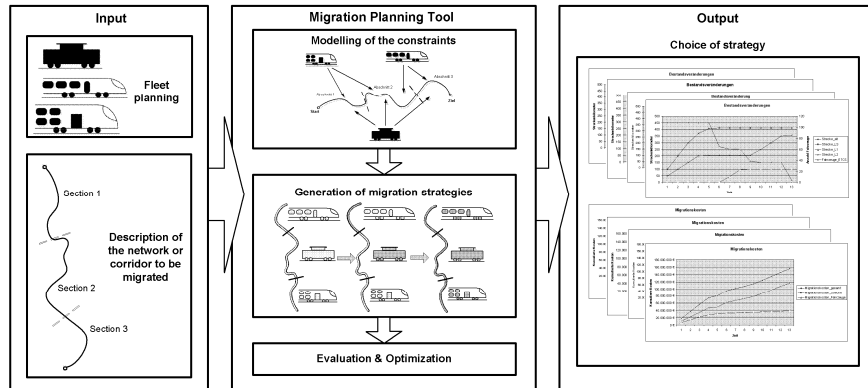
Input

Fleet planning

Section 1

Description of the network or corridor to be migrated

Section 2

Section 3

Migration Planning Tool

Modelling of the constraints

Abschnitt 1

Abschnitt 2

Abschnitt 3

Start

Ziel

Generation of migration strategies

Evaluation & Optimization

Output

Choice of strategy

Bestandsveränderungen

Bestandsveränderungen

Bestandsveränderungen

Bestandsveränderungen

Migrationskosten

Migrationskosten

Migrationskosten

Migrationskosten

Zeit

Zeit